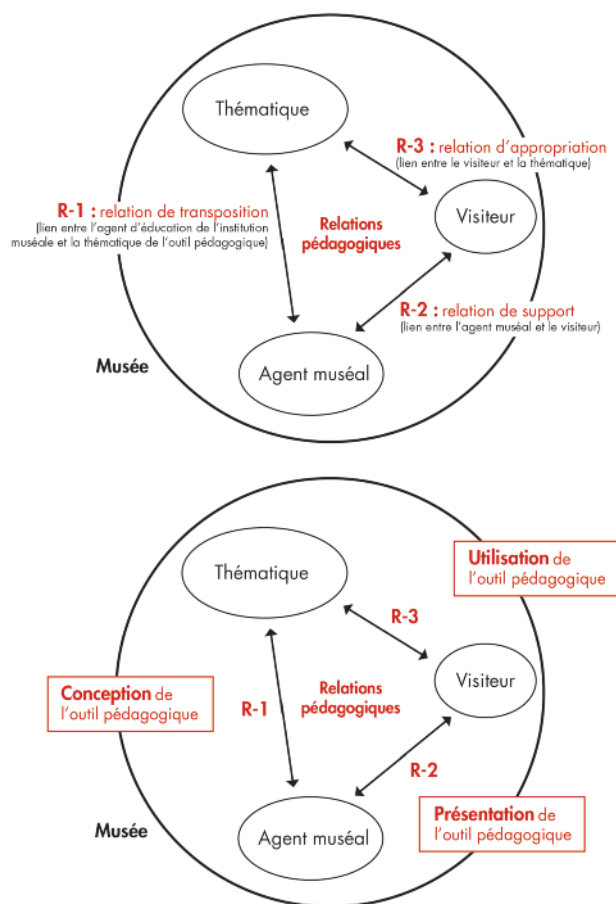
Thématique

R-3 : relation d'appropriation
(lien entre le visiteur et la thématique)

R-1 : relation de transposition
(lien entre l'agent d'éducation de l'institution muséale et la thématique de l'outil pédagogique)

Relations pédagogiques

Visiteur

R-2 : relation de support
(lien entre l'agent muséal et le visiteur)

Musée

Agent muséal

Thématique

Utilisation de l'outil pédagogique

R-3

Conception de l'outil pédagogique

Relations pédagogiques

Visiteur

R-1

R-2

Présentation de l'outil pédagogique

Musée

Agent muséal